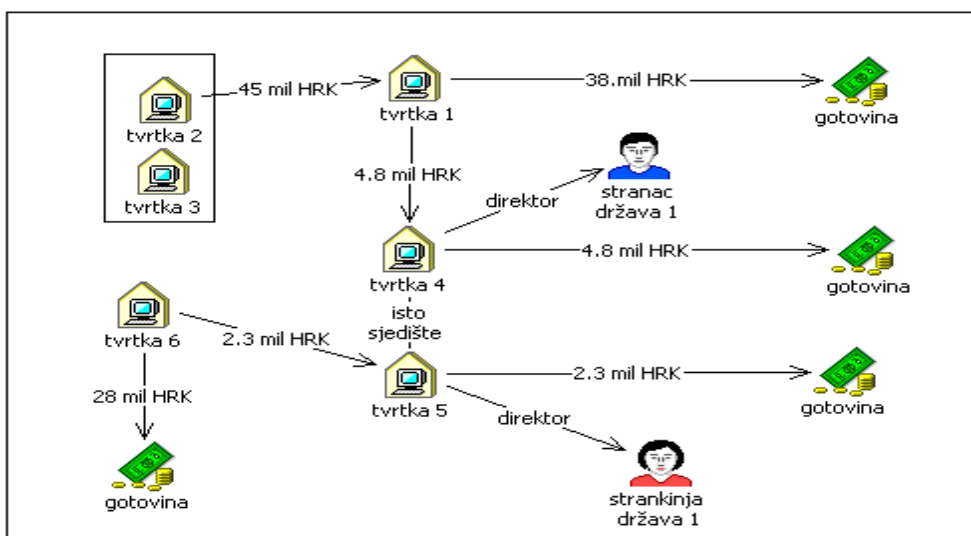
tvrtka 2

tvrtka 3

45 mil HRK

tvrtka 1

38.mil HRK

gotovina

4.8 mil HRK

direktor

stranac država 1

tvrtka 4

4.8 mil HRK

gotovina

isto sjedište

tvrtka 6

2.3 mil HRK

tvrtka 5

2.3 mil HRK

gotovina

28 mil HRK

direktor

gotovina

strankinja država 1